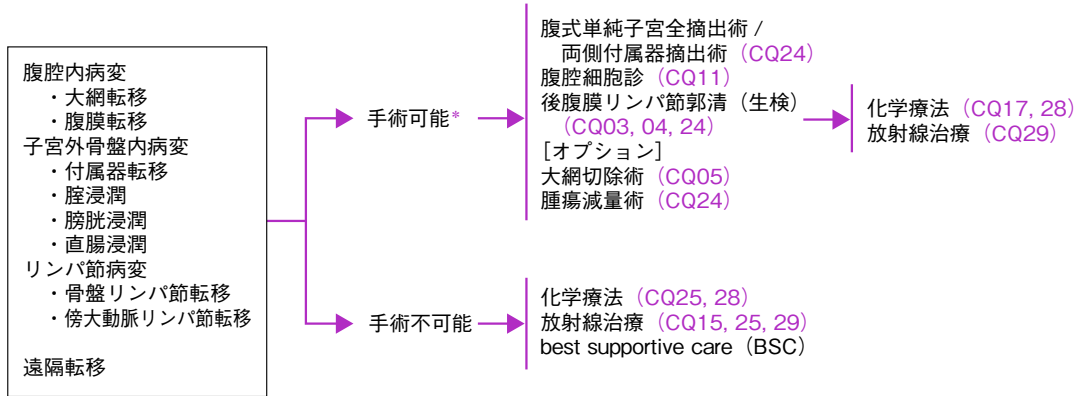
腹腔内病変
・大網転移
・腹膜転移
子宮外骨盤内病変
・付属器転移
・腟浸潤
・膀胱浸潤
・直腸浸潤
リンパ節病変
・骨盤リンパ節転移
・傍大動脈リンパ節転移

遠隔転移

手術可能*

腹式単純子宮全摘出術 / 両側付属器摘出術（CQ24）
腹腔細胞診（CQ11）
後腹膜リンパ節郭清（生検）（CQ03, 04, 24）
［オプション］
大網切除術（CQ05）
腫瘍減量術（CQ24）

化学療法（CQ17, 28）
放射線治療（CQ29）

手術不可能

化学療法（CQ25, 28）
放射線治療（CQ15, 25, 29）
best supportive care（BSC）